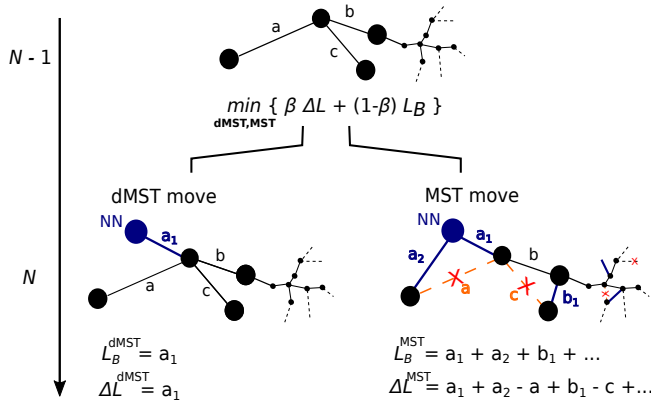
N - 1

a b c

$\min_{\text{dMST,MST}} \{ \beta \Delta L + (1-\beta) L_B \}$

dMST move

NN $a_1$ b a c

MST move

NN $a_1$ $a_2$ b a c $b_1$

N

$L_B^{\text{dMST}} = a_1$

$\Delta L^{\text{dMST}} = a_1$

$L_B^{\text{MST}} = a_1 + a_2 + b_1 + ...$

$\Delta L^{\text{MST}} = a_1 + a_2 - a + b_1 - c + ...$